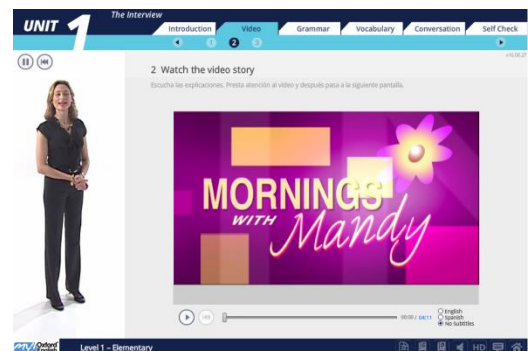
UNIT 1

The Interview

Introduction | Video | Grammar | Vocabulary | Conversation | Self Check

1 2 3

2 Watch the video story

Escucha las explicaciones. Presta atención al vídeo y después pasa a la siguiente pantalla.

MORNINGS WITH Mandy

00:00 / 00:11

English
Spanish
No subtitles

Oxford

Level 1 – Elementary

HD